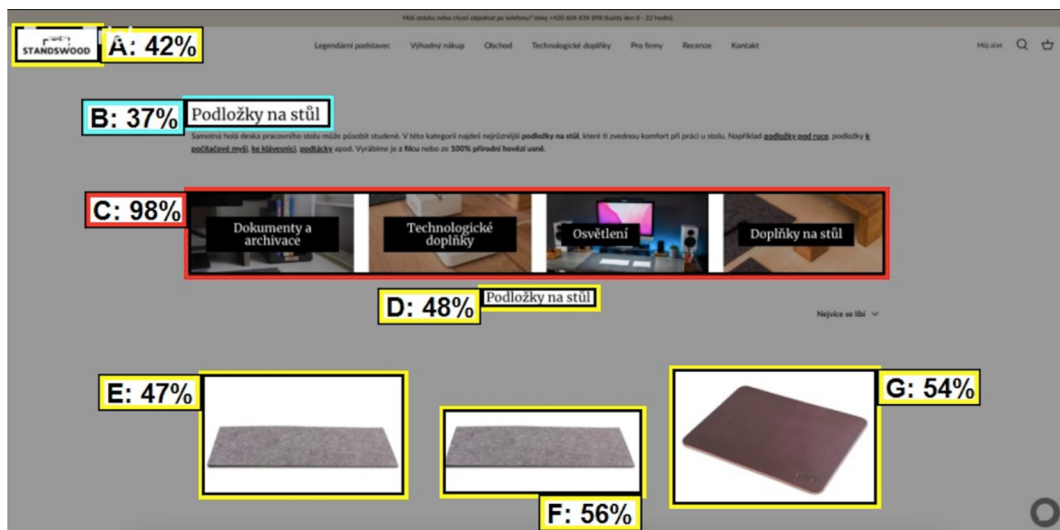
Máš otázku nebo chceš objednat po telefonu? Volej +420 604 834 898 (každý den 8 - 22 hodin).

STANDSWOOD A: 42%

Legendární podstavec Výhodný nákup Obchod Technologické doplňky Pro firmy Recenze Kontakt

Můj účet

B: 37% Podložky na stůl

Samotná holá deska pracovního stolu může působit studeně. V této kategorii najdeš nejrůznější **podložky na stůl**, které ti zvednou komfort při práci u stolu. Například **podložky pod ruce**, podložky **k počítačové myši**, **ke klávesnici**, **podtácky** apod. Vyrábíme je **z filcu** nebo ze **100% přírodní hovězí usně**.

C: 98%

Dokumenty a archivace

Technologické doplňky

Osvětlení

Doplňky na stůl

D: 48% Podložky na stůl

Nejvíce se líbí

E: 47%

G: 54%

F: 56%